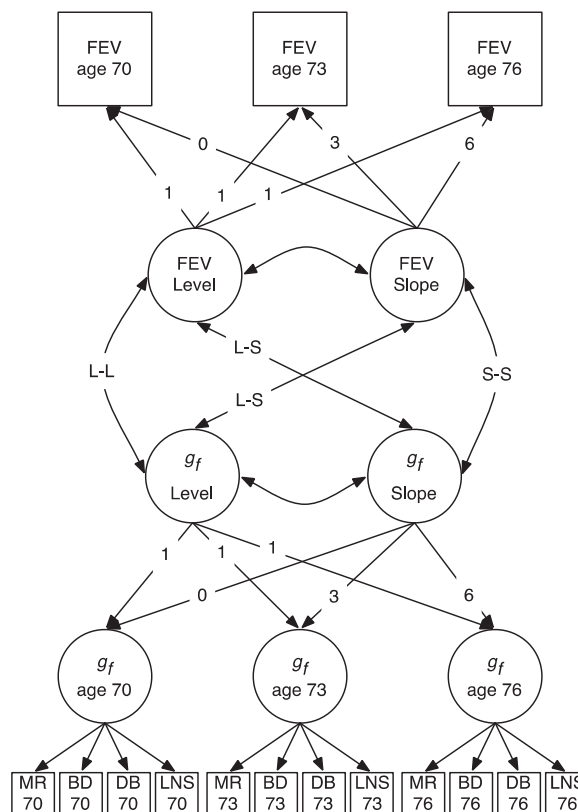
FEV age 70

FEV age 73

FEV age 76

0

3

6

1

1

1

1

FEV Level

FEV Slope

L-S

L-L

L-S

S-S

$g_f$ Level

$g_f$ Slope

1

1

1

0

3

6

$g_f$ age 70

$g_f$ age 73

$g_f$ age 76

MR 70

BD 70

DB 70

LNS 70

MR 73

BD 73

DB 73

LNS 73

MR 76

BD 76

DB 76

LNS 76